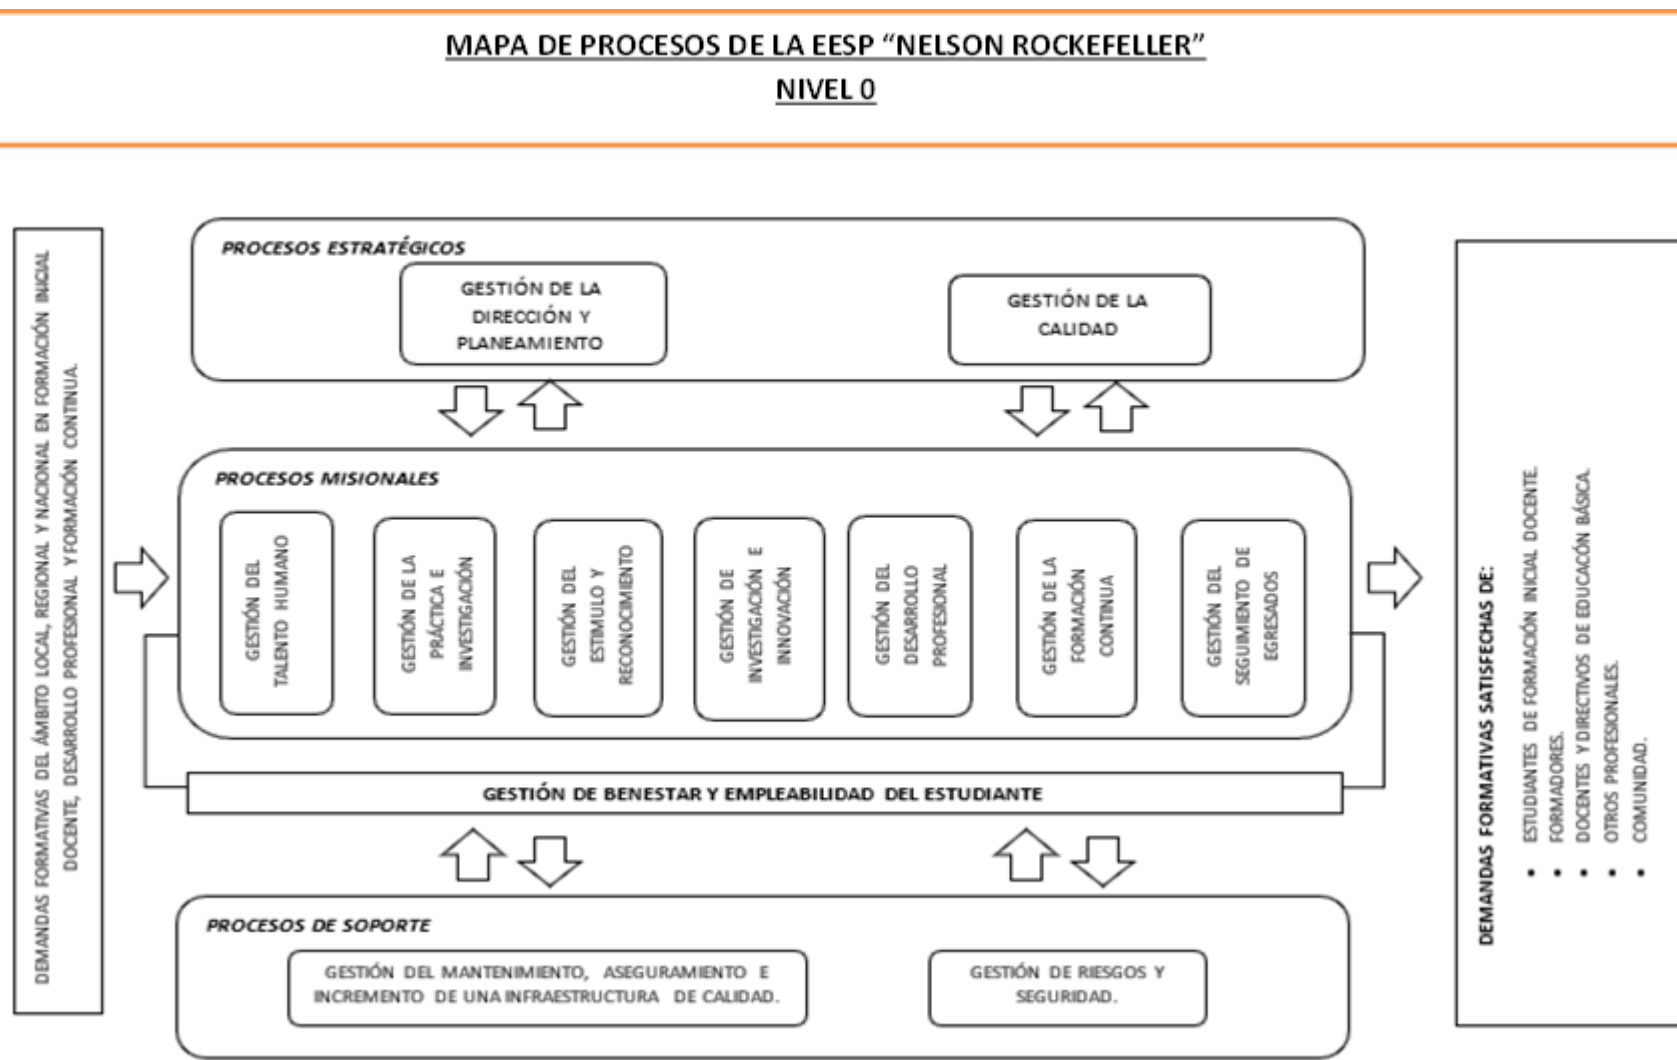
MAPA DE PROCESOS DE LA EESP "NELSON ROCKEFELLER"
NIVEL 0

DEMANDAS FORMATIVAS DEL ÁMBITO LOCAL, REGIONAL Y NACIONAL EN FORMACIÓN INICIAL DOCENTE, DESARROLLO PROFESIONAL Y FORMACIÓN CONTINUA.

PROCESOS ESTRATÉGICOS

GESTIÓN DE LA DIRECCIÓN Y PLANEAMIENTO

GESTIÓN DE LA CALIDAD

PROCESOS MISIONALES

GESTIÓN DEL TALENTO HUMANO

GESTIÓN DE LA PRÁCTICA E INVESTIGACIÓN

GESTIÓN DEL ESTIMULO Y RECONOCIMIENTO

GESTIÓN DE INVESTIGACIÓN E INNOVACIÓN

GESTIÓN DEL DESARROLLO PROFESIONAL

GESTIÓN DE LA FORMACIÓN CONTINUA

GESTIÓN DEL SEGUIMIENTO DE EGRESADOS

GESTIÓN DE BENESTAR Y EMPLEABILIDAD DEL ESTUDIANTE

PROCESOS DE SOPORTE

GESTIÓN DEL MANTENIMIENTO, ASEGURAMIENTO E INCREMENTO DE UNA INFRAESTRUCTURA DE CALIDAD.

GESTIÓN DE RIESGOS Y SEGURIDAD.

DEMANDAS FORMATIVAS SATISFECHAS DE:
• ESTUDIANTES DE FORMACIÓN INICIAL DOCENTE.
• FORMADORES.
• DOCENTES Y DIRECTIVOS DE EDUCACÓN BÁSICA.
• OTROS PROFESIONALES.
• COMUNIDAD.